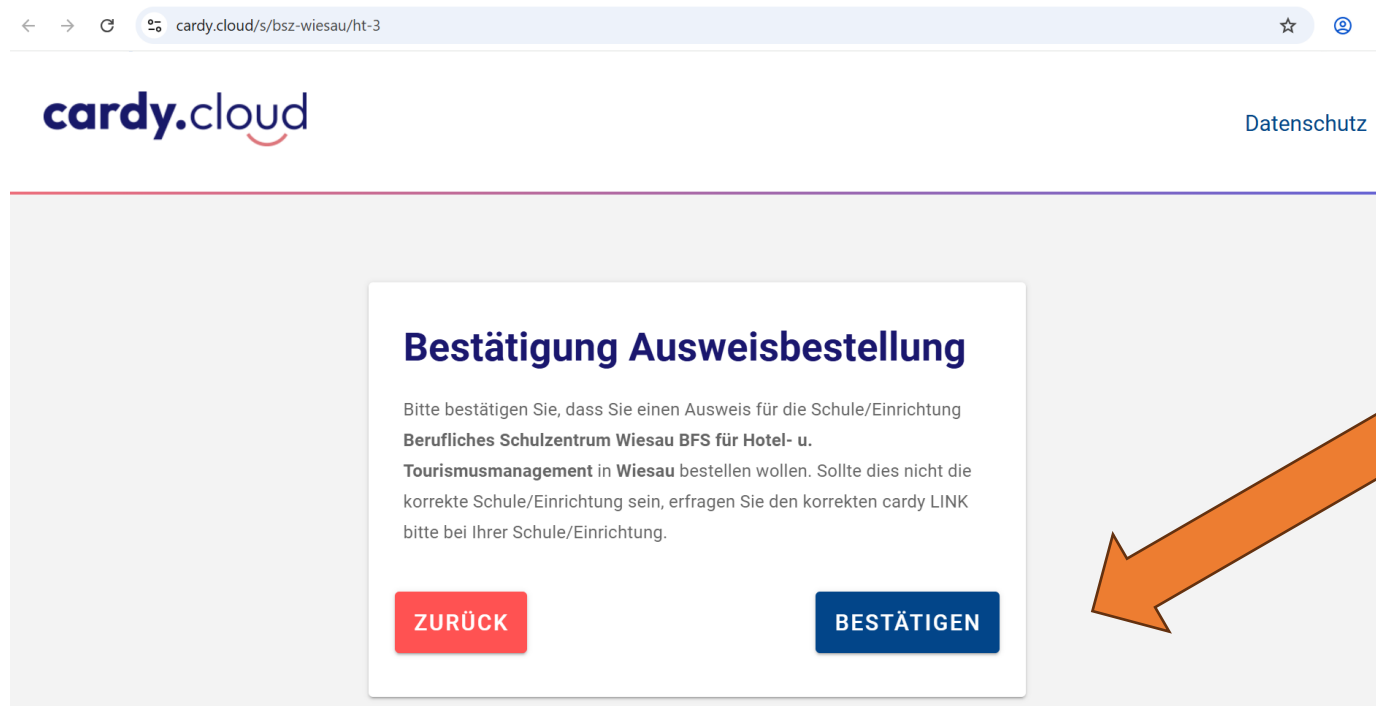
cardy.cloud/s/bsz-wiesau/ht-3

cardy.cloud

Datenschutz

Bestätigung Ausweisbestellung

Bitte bestätigen Sie, dass Sie einen Ausweis für die Schule/Einrichtung **Berufliches Schulzentrum Wiesau BFS für Hotel- u. Tourismusmanagement** in **Wiesau** bestellen wollen. Sollte dies nicht die korrekte Schule/Einrichtung sein, erfragen Sie den korrekten cardy LINK bitte bei Ihrer Schule/Einrichtung.

ZURÜCK

BESTÄTIGEN